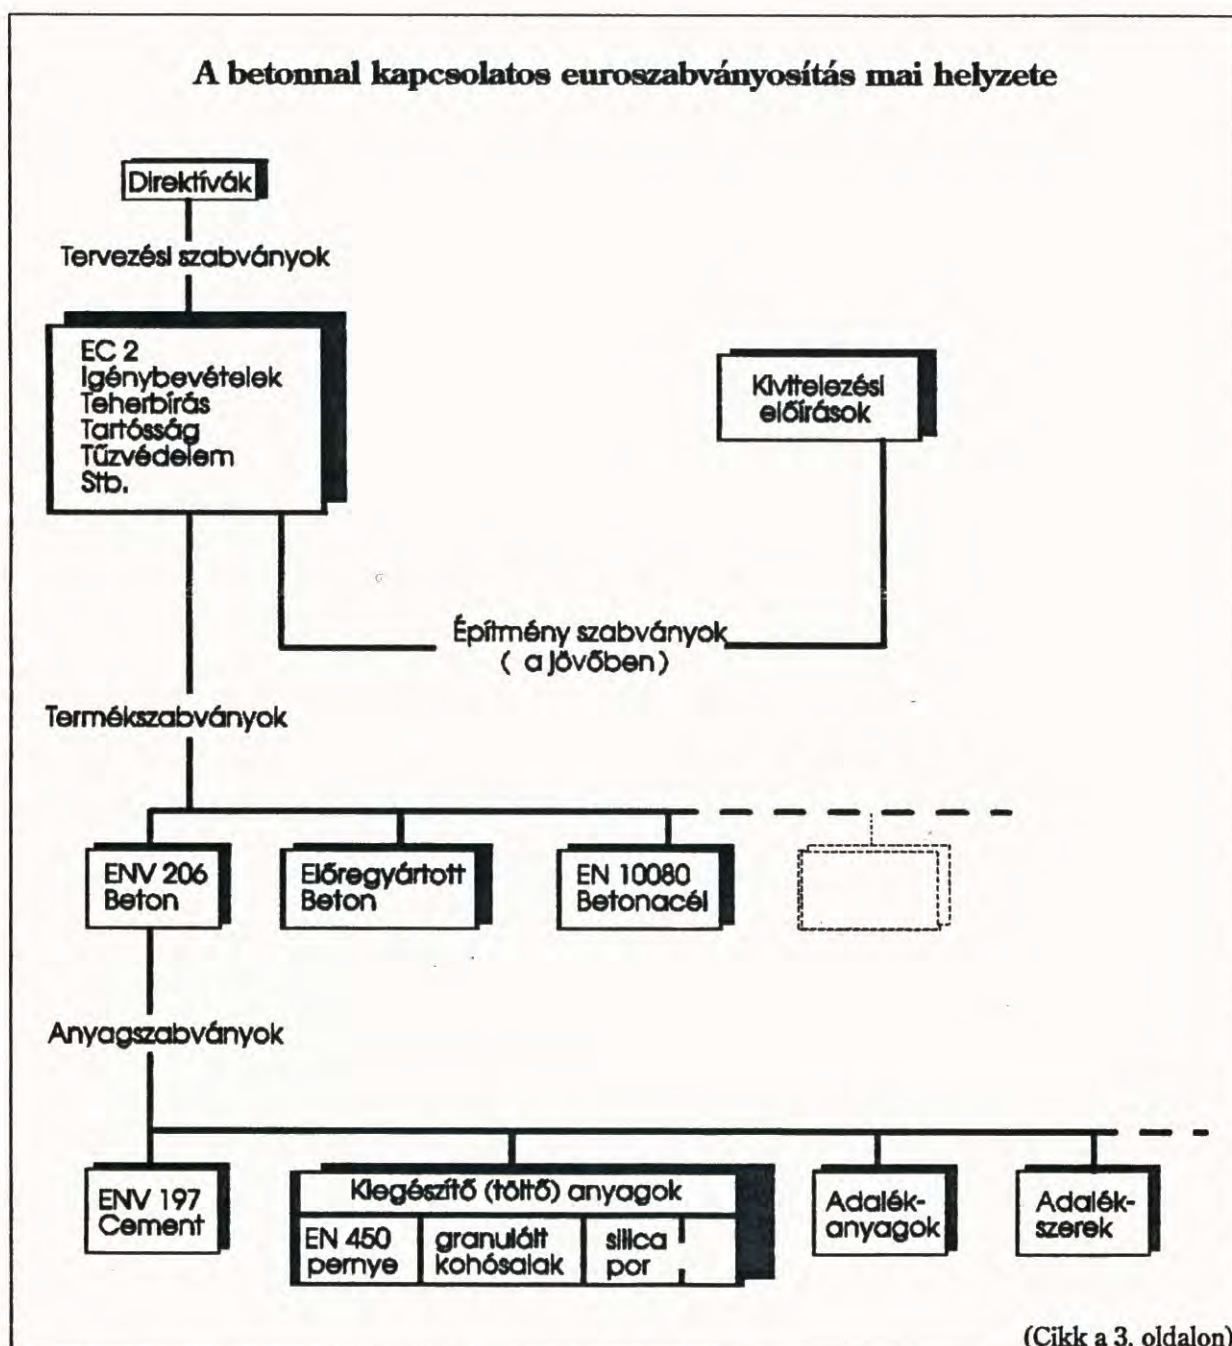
A betonnal kapcsolatos euroszabványosítás mai helyzete

Direktívák

Tervezési szabványok

EC 2
Igénybevételek
Teherbírás
Tartósság
Tűzvédelem
Stb.

Kivitelezési előírások

Építmény szabványok
( a jövőben)

Termékszabványok

ENV 206
Beton

Előregyártott
Beton

EN 10080
Betonacél

Anyagszabványok

ENV 197
Cement

Kiegészítő (töltő) anyagok

EN 450
pernye

granulált
kohósalak

silica
por

Adalékanyagok

Adalékszerek

(Cikk a 3. oldalon)